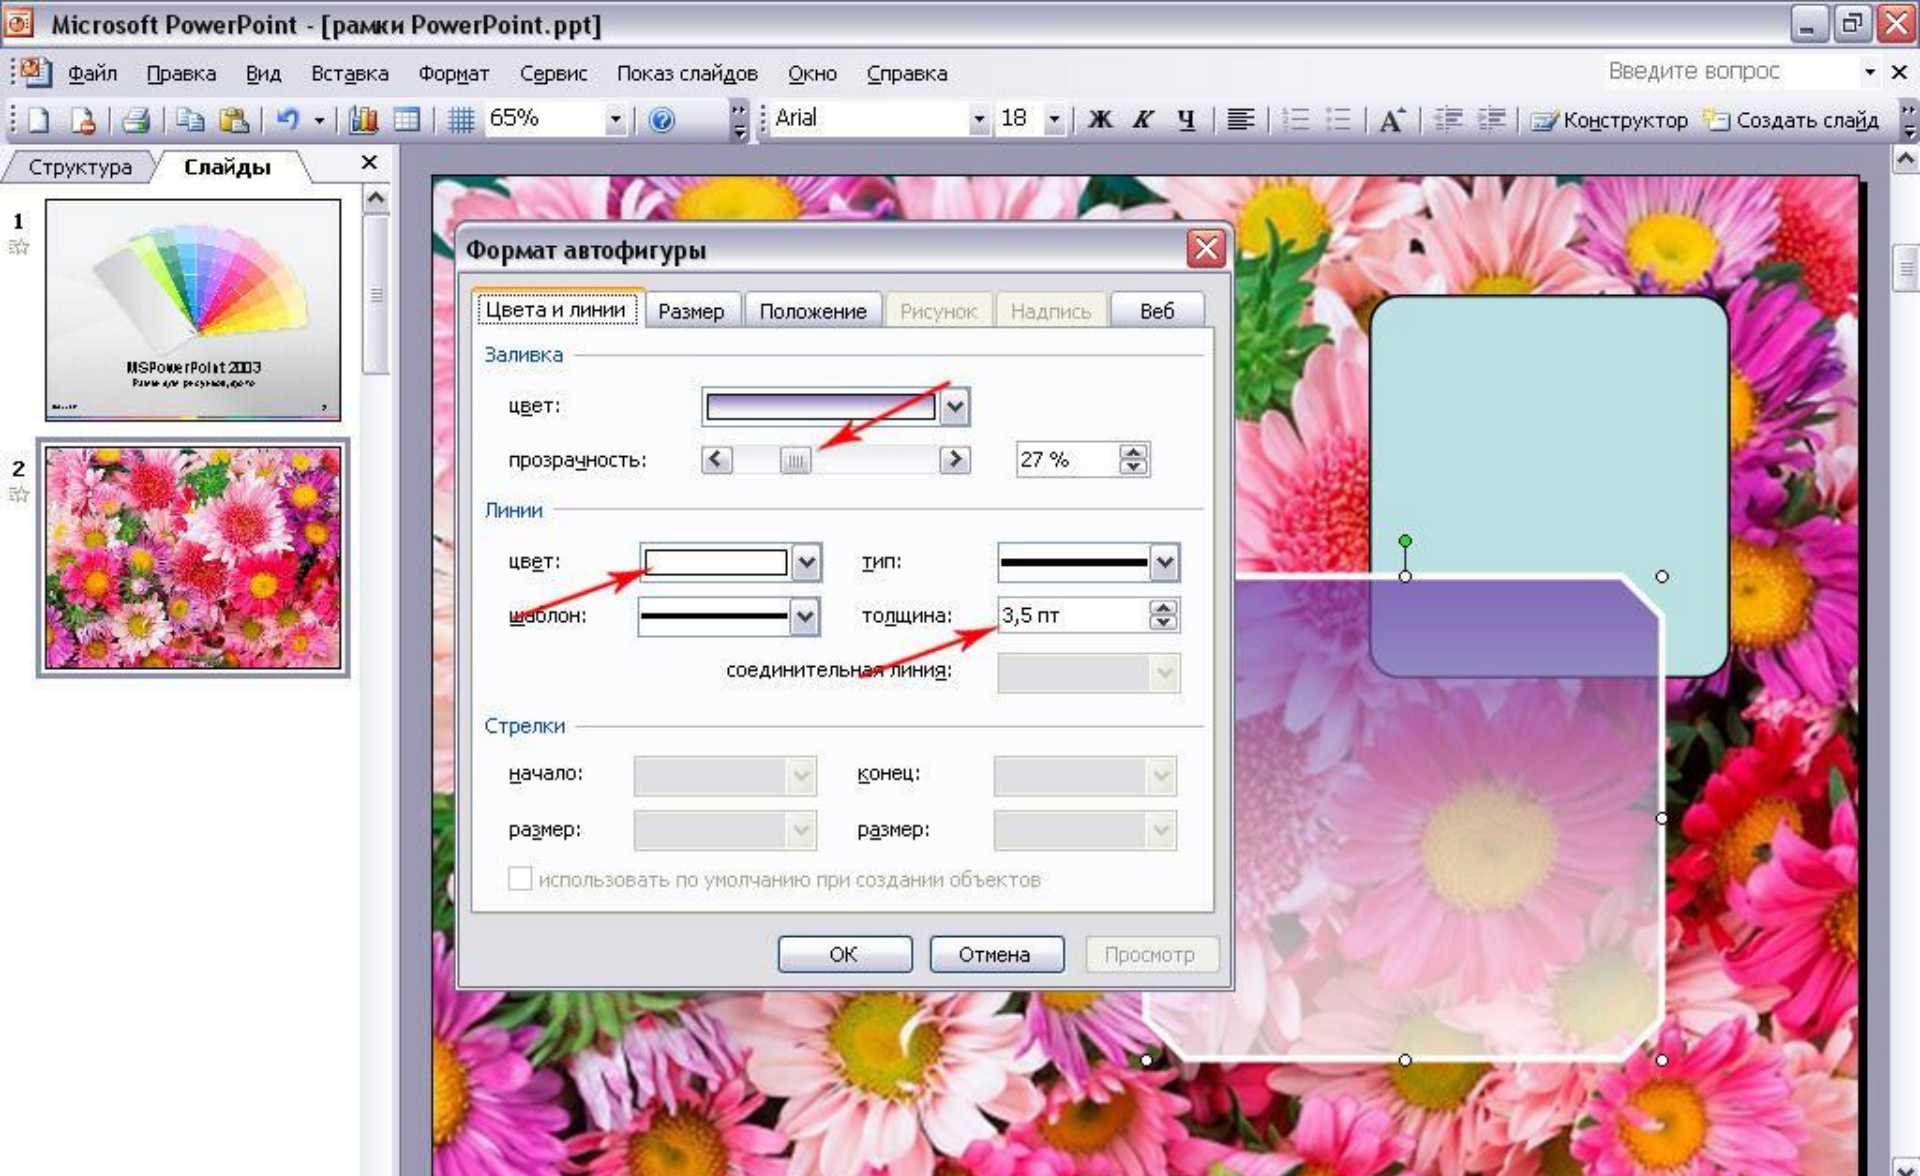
Microsoft PowerPoint - [рамки PowerPoint.ppt]

Файл Правка Вид Вставка Формат Сервис Показ слайдов Окно Справка

Введите вопрос

65%

Arial 18 Ж К Ч

Конструктор Создать слайд

Структура Слайды

1

MSPowerPoint 2003

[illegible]

2

Формат автофигуры

Цвета и линии Размер Положение Рисунок Надпись Веб

Заливка

цвет:

прозрачность:

27 %

Линии

цвет:

тип:

шаблон:

толщина:

3,5 пт

соединительная линия:

Стрелки

начало:

конец:

размер:

размер:

использовать по умолчанию при создании объектов

ОК Отмена Просмотр